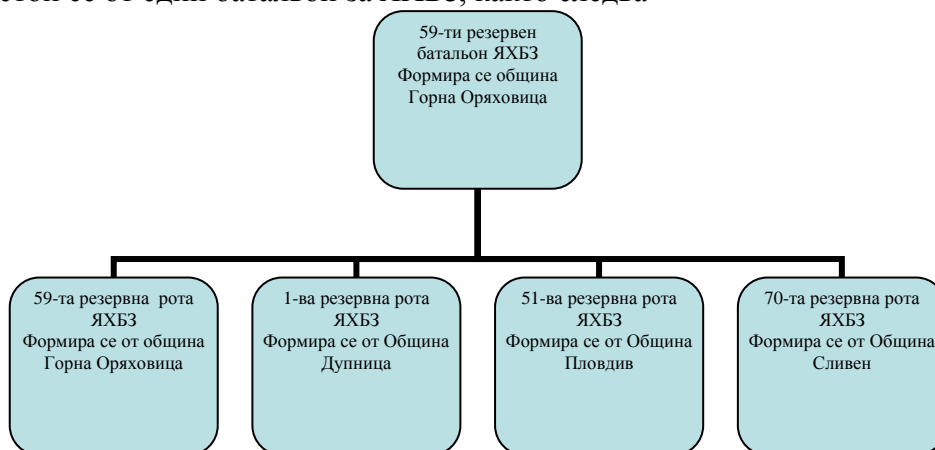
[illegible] се от един батальон за ЯХБЗ, както следва

59-ти резервен батальон ЯХБЗ Формира се община Горна Оряховица

59-та резервна рота ЯХБЗ Формира се от община Горна Оряховица

1-ва резервна рота ЯХБЗ Формира се от Община Дупница

51-ва резервна рота ЯХБЗ Формира се от Община Пловдив

70-та резервна рота ЯХБЗ Формира се от Община Сливен